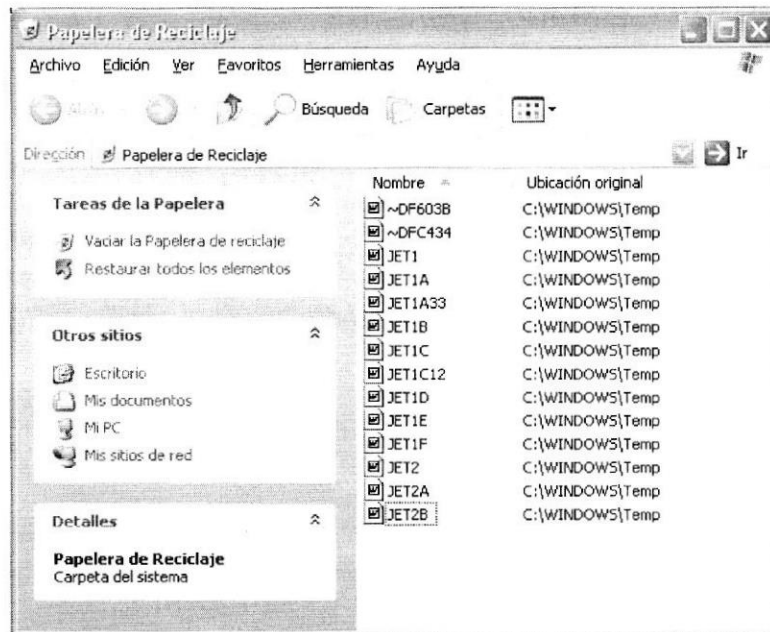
Papelera de Reciclaje

Archivo Edición Ver Favoritos Herramientas Ayuda

Atrás Búsqueda Carpetas

Dirección Papelera de Reciclaje Ir

Tareas de la Papelera

Vaciar la Papelera de reciclaje
Restaurar todos los elementos

Otros sitios

Escritorio
Mis documentos
Mi PC
Mis sitios de red

Detalles

Papelera de Reciclaje
Carpeta del sistema

| Nombre | Ubicación original |
|---|---|
| ~DF603B | C:\WINDOWS\Temp |
| ~DFC434 | C:\WINDOWS\Temp |
| JET1 | C:\WINDOWS\Temp |
| JET1A | C:\WINDOWS\Temp |
| JET1A33 | C:\WINDOWS\Temp |
| JET1B | C:\WINDOWS\Temp |
| JET1C | C:\WINDOWS\Temp |
| JET1C12 | C:\WINDOWS\Temp |
| JET1D | C:\WINDOWS\Temp |
| JET1E | C:\WINDOWS\Temp |
| JET1F | C:\WINDOWS\Temp |
| JET2 | C:\WINDOWS\Temp |
| JET2A | C:\WINDOWS\Temp |
| JET2B | C:\WINDOWS\Temp |